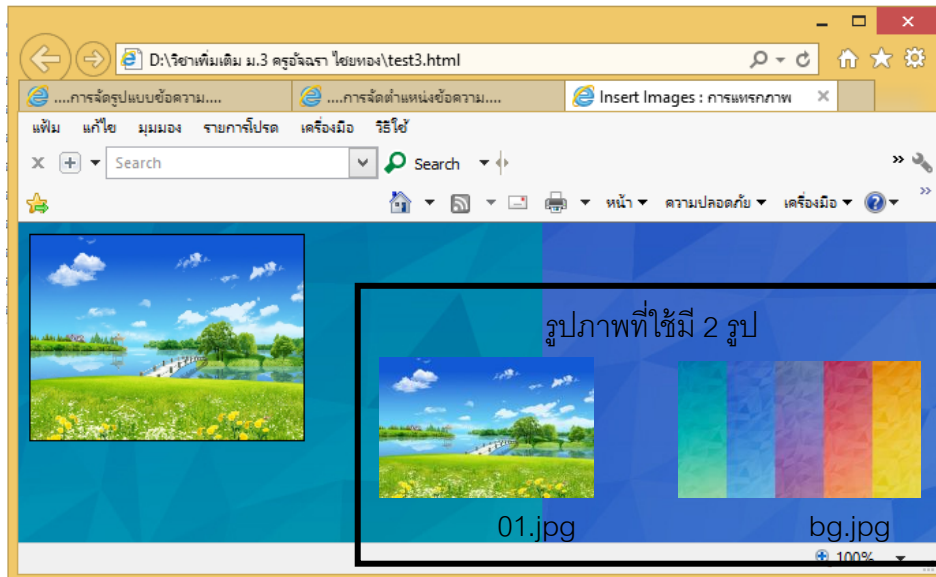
D:\วิชาเพิ่มเติม ม.3 ครูอัจฉรา ไชยทอง\test3.html

....การจัดรูปแบบข้อความ....

....การจัดตำแหน่งข้อความ....

Insert Images : การแทรกภาพ

แฟ้ม แก้ไข มุมมอง รายการโปรด เครื่องมือ วิธีใช้

Search

Search

หน้า ความปลอดภัย เครื่องมือ

รูปภาพที่ใช้มี 2 รูป

01.jpg

bg.jpg

100%